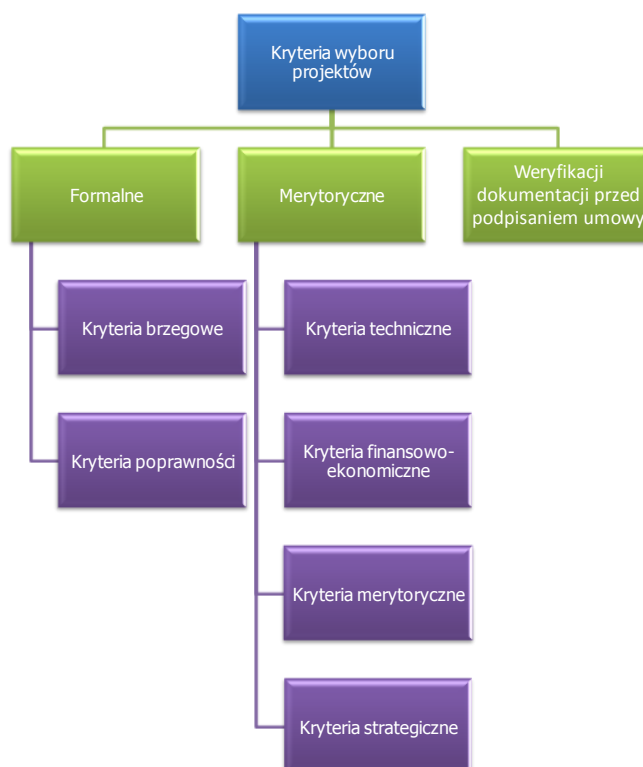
Kryteria wyboru projektów

Formalne

Merytoryczne

Weryfikacji dokumentacji przed podpisaniem umowy

Kryteria brzegowe

Kryteria poprawności

Kryteria techniczne

Kryteria finansowo-ekonomiczne

Kryteria merytoryczne

Kryteria strategiczne